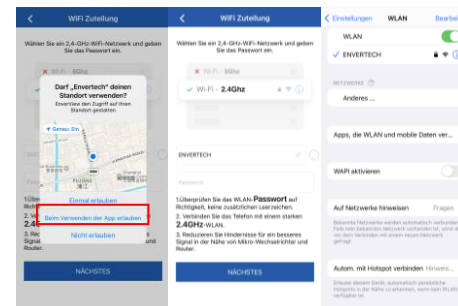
WiFi Zuteilung

Wählen Sie ein 2,4-GHz-WiFi-Netzwerk und geben Sie das Passwort ein.

Wi-Fi - 5Ghz

Darf „Envertech" deinen Standort verwenden?

Envertech den Zugriff auf Ihren Standort gestatten

Genau: Ein

Einmal erlauben

Beim Verwenden der App erlauben

Nicht erlauben

1.Übe
2.Ve
2.4
3.Re
Sign

NÄCHSTES

WiFi Zuteilung

Wählen Sie ein 2,4-GHz-WiFi-Netzwerk und geben Sie das Passwort ein.

Wi-Fi - 5Ghz

Wi-Fi - 2.4Ghz

ENVERTECH

Passwort

1.Überprüfen Sie das WLAN-Passwort auf Richtigkeit, keine zusätzlichen Leerzeichen.
2. Verbinden Sie das Telefon mit einem starken 2.4GHz-WLAN.
3. Reduzieren Sie Hindernisse für ein besseres Signal in der Nähe von Mikro-Wechselrichter und Router.

NÄCHSTES

Einstellungen WLAN Bearbei

WLAN

ENVERTECH

NETZWERKE

Anderes ...

Apps, die WLAN und mobile Daten ver...

WAPI aktivieren

Auf Netzwerke hinweisen Fragen

Bekannte Netzwerke werden automatisch verbunden. Falls kein bekanntes Netzwerk vorhanden ist, wird d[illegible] über verfügbare Netzwerke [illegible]

Autom. mit Hotspot verbinden Hinweis...

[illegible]